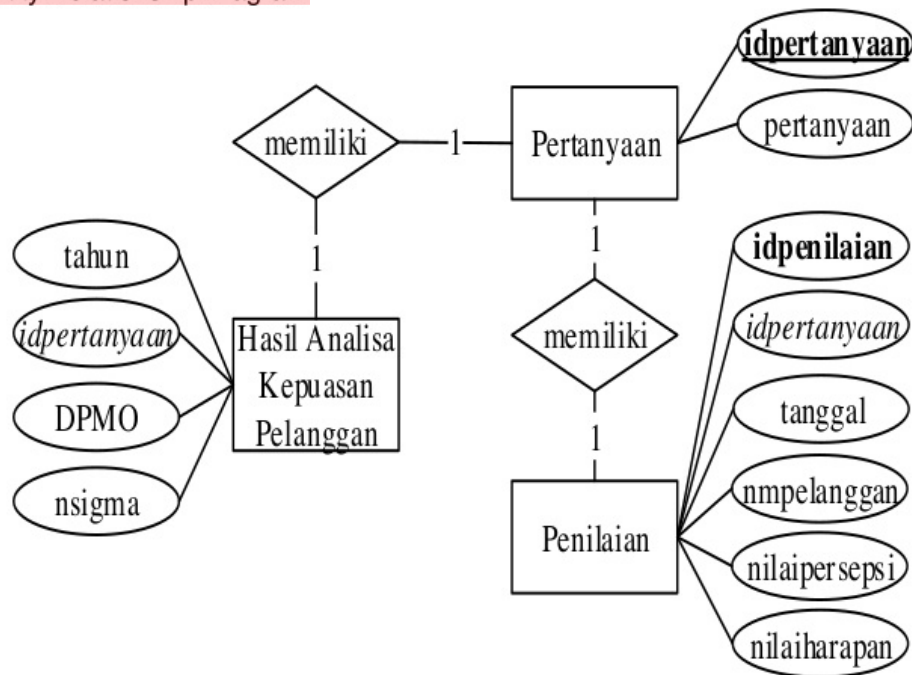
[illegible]

idpertanyaan
pertanyaan
memiliki
1
Pertanyaan
1
1
tahun
idpertanyaan
DPMO
nsigma
Hasil Analisa Kepuasan Pelanggan
memiliki
1
idpenilaian
idpertanyaan
tanggal
nmpelanggan
nilaipersepsi
nilaiharapan
Penilaian